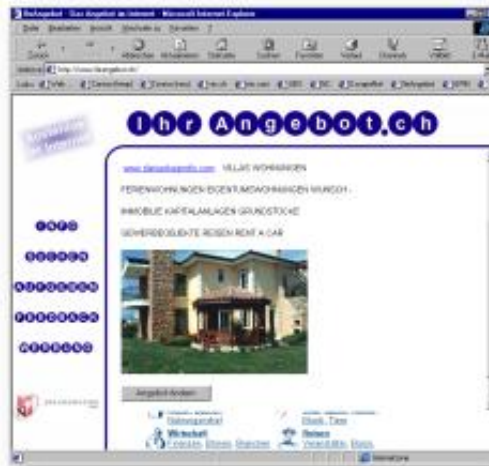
IhrAngebot - Das Angebot im Internet - Microsoft Internet Explorer

Ihr Angebot.ch

www.ihrangebot.ch VILLAS WOHNUNGEN

FERIENWOHNUNGEN EIGENTUMSWOHNUNGEN WUNSCH -

IMMOBILIE KAPITALANLAGEN GRUNDSTÜCKE

GEWERBEOBJEKTE REISEN RENT A CAR

INFO

SUCHEN

AUFGEBEN

FEEDBACK

WERBUNG

Angebot Ändern

Wirtschaft

Reisen

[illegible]